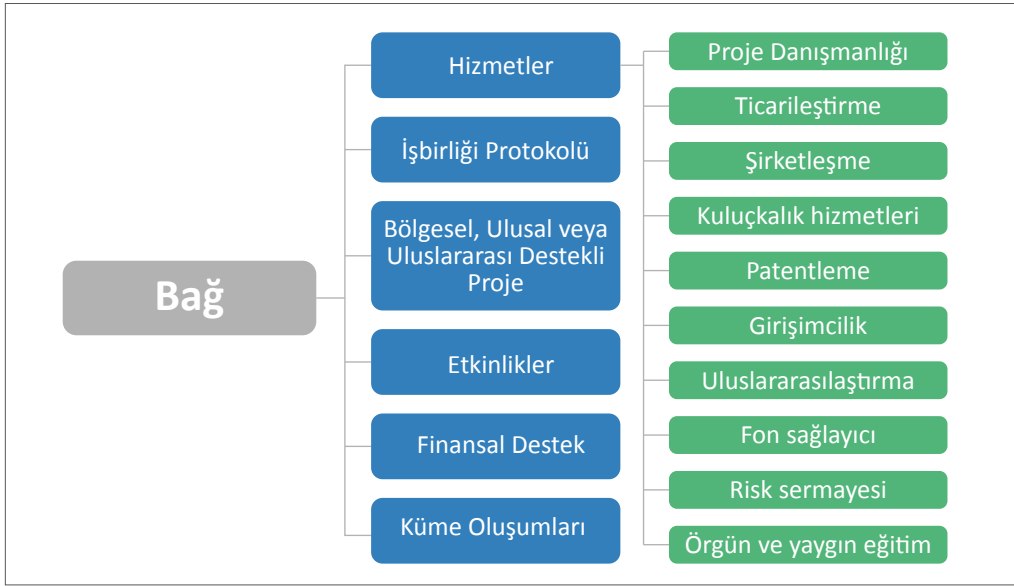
Bağ

Hizmetler

İşbirliği Protokolü

Bölgesel, Ulusal veya Uluslararası Destekli Proje

Etkinlikler

Finansal Destek

Küme Oluşumları

Proje Danışmanlığı

Ticarileştirme

Şirketleşme

Kuluçkalık hizmetleri

Patentleme

Girişimcilik

Uluslararasılaştırma

Fon sağlayıcı

Risk sermayesi

Örgün ve yaygın eğitim